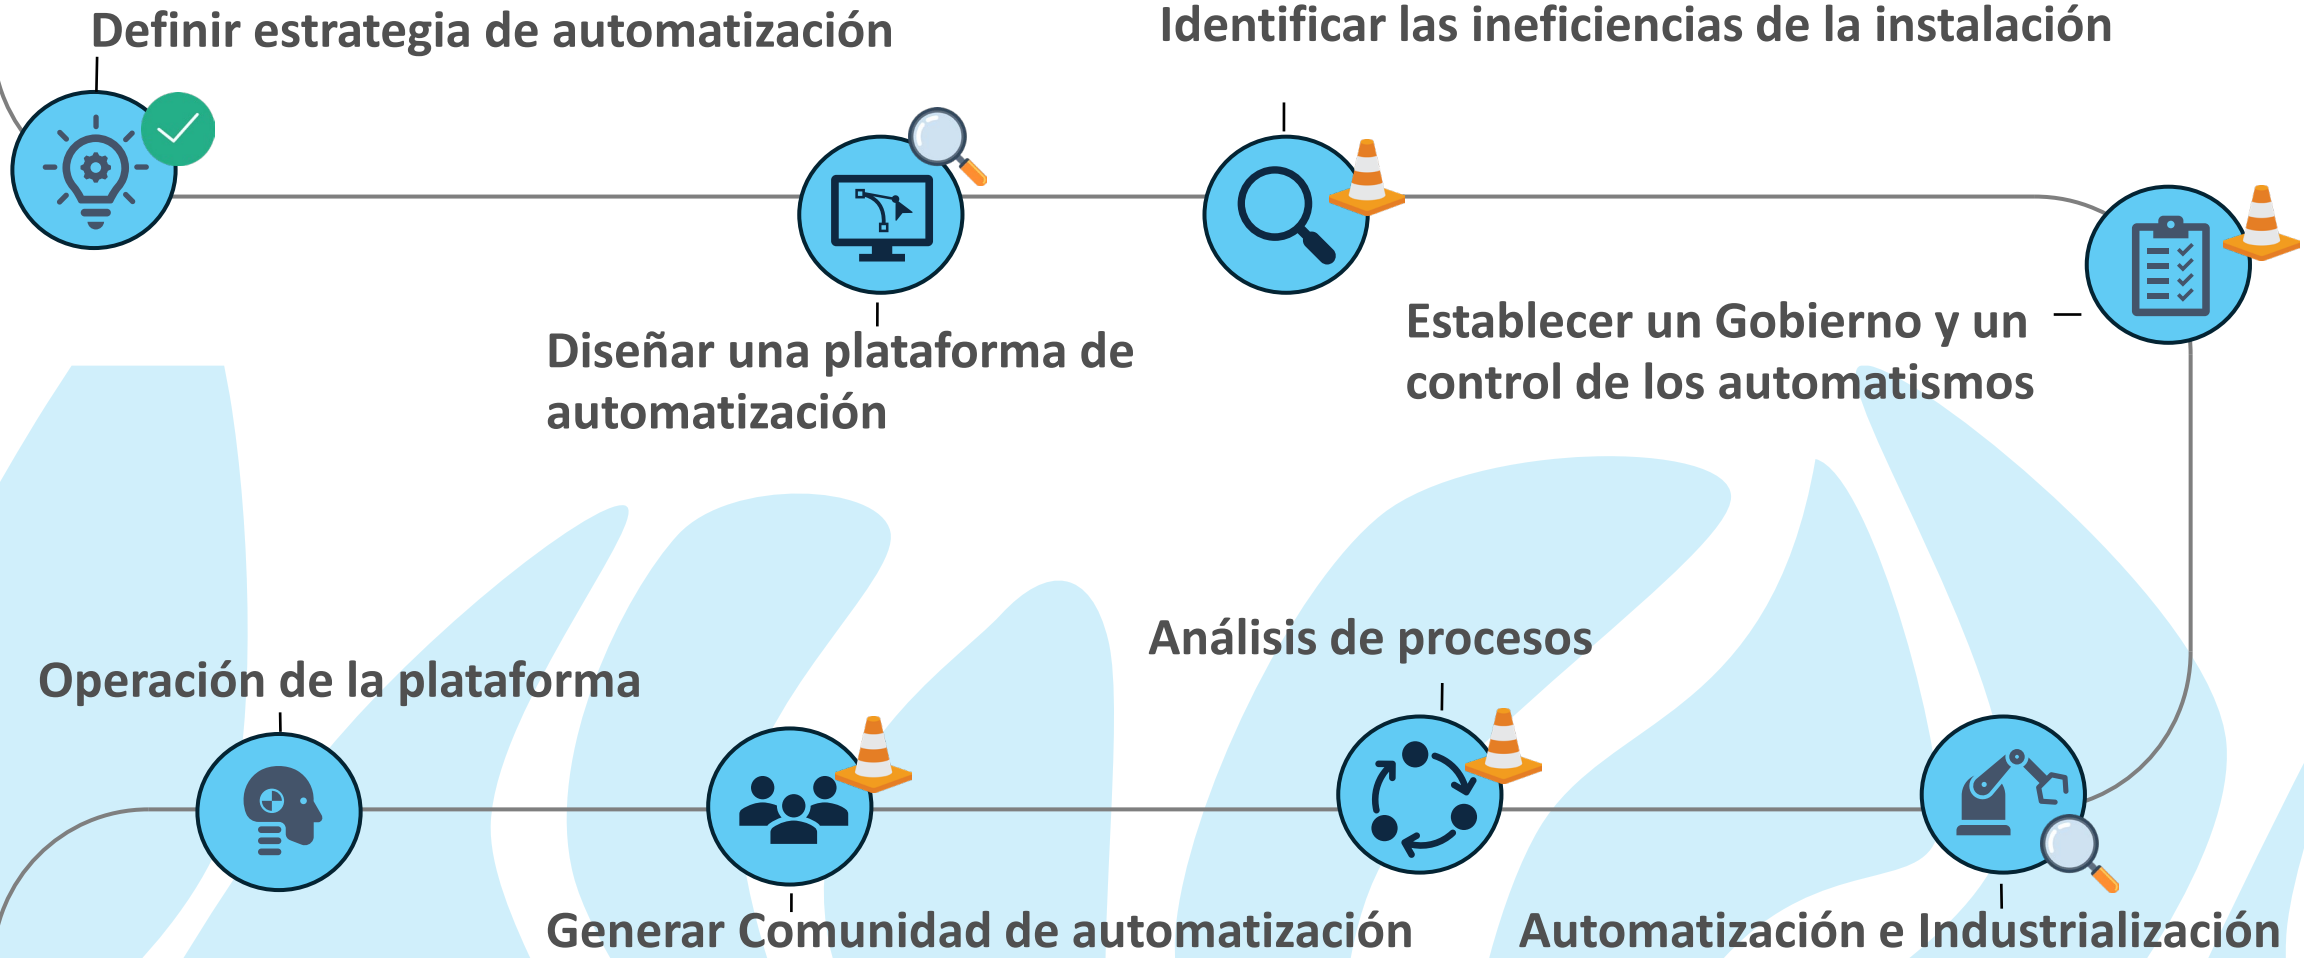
Definir estrategia de automatización

Identificar las ineficiencias de la instalación

Diseñar una plataforma de automatización

Establecer un Gobierno y un control de los automatismos

Operación de la plataforma

Análisis de procesos

Generar Comunidad de automatización

Automatización e Industrialización